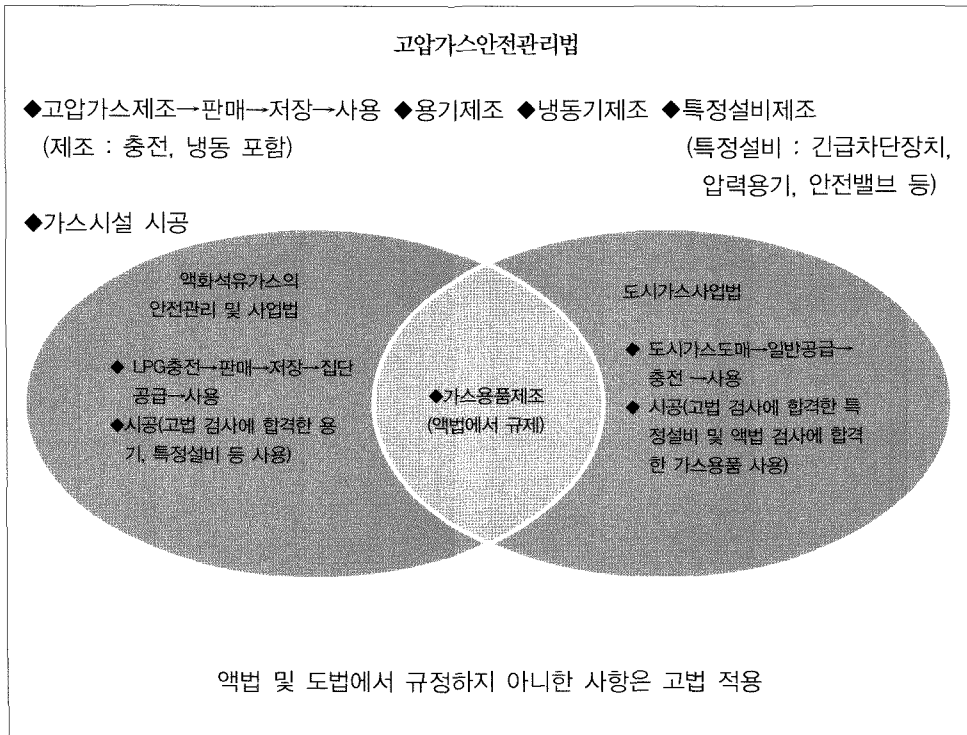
고압가스안전관리법

◆고압가스제조→판매→저장→사용 ◆용기제조 ◆냉동기제조 ◆특정설비제조
(제조 : 충전, 냉동 포함)
(특정설비 : 긴급차단장치, 압력용기, 안전밸브 등)

◆가스시설 시공

액화석유가스의 안전관리 및 사업법

◆ LPG충전→판매→저장→집단공급→사용
◆시공(고법 검사에 합격한 용기, 특정설비 등 사용)

◆가스용품제조 (액법에서 규제)

도시가스사업법

◆ 도시가스도매→일반공급→충전 →사용
◆ 시공(고법 검사에 합격한 특정설비 및 액법 검사에 합격한 가스용품 사용)

액법 및 도법에서 규정하지 아니한 사항은 고법 적용